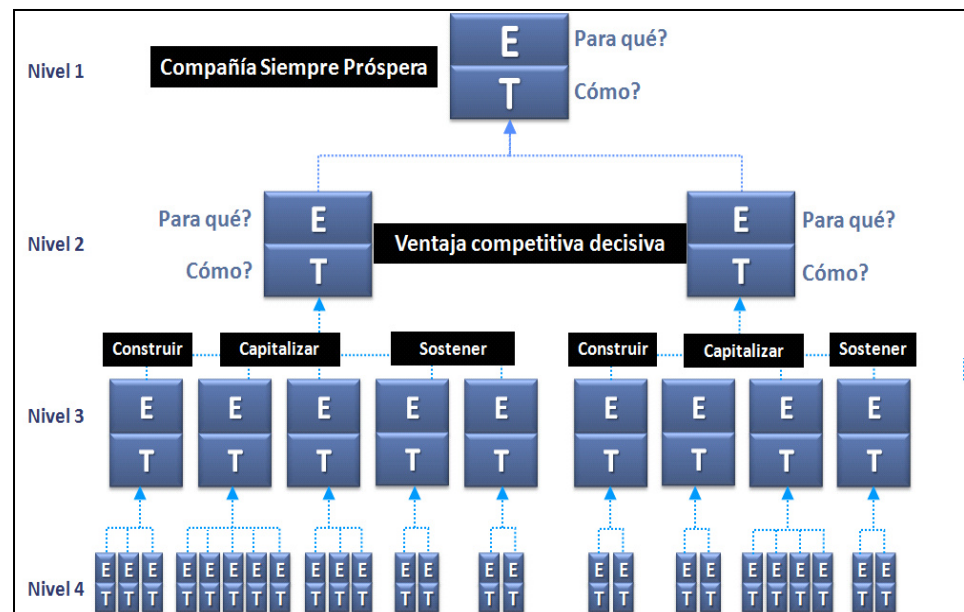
Nivel 1

Compañía Siempre Próspera

E
T

Para qué?
Cómo?

Nivel 2

Para qué?
Cómo?

E
T

Ventaja competitiva decisiva

E
T

Para qué?
Cómo?

Construir
Capitalizar
Sostener
Construir
Capitalizar
Sostener

Nivel 3

E T
E T
E T
E T
E T
E T
E T
E T
E T

Nivel 4

E E E E E E E E E E E E E E E E E E E E E E E E E E E
T T T T T T T T T T T T T T T T T T T T T T T T T T T